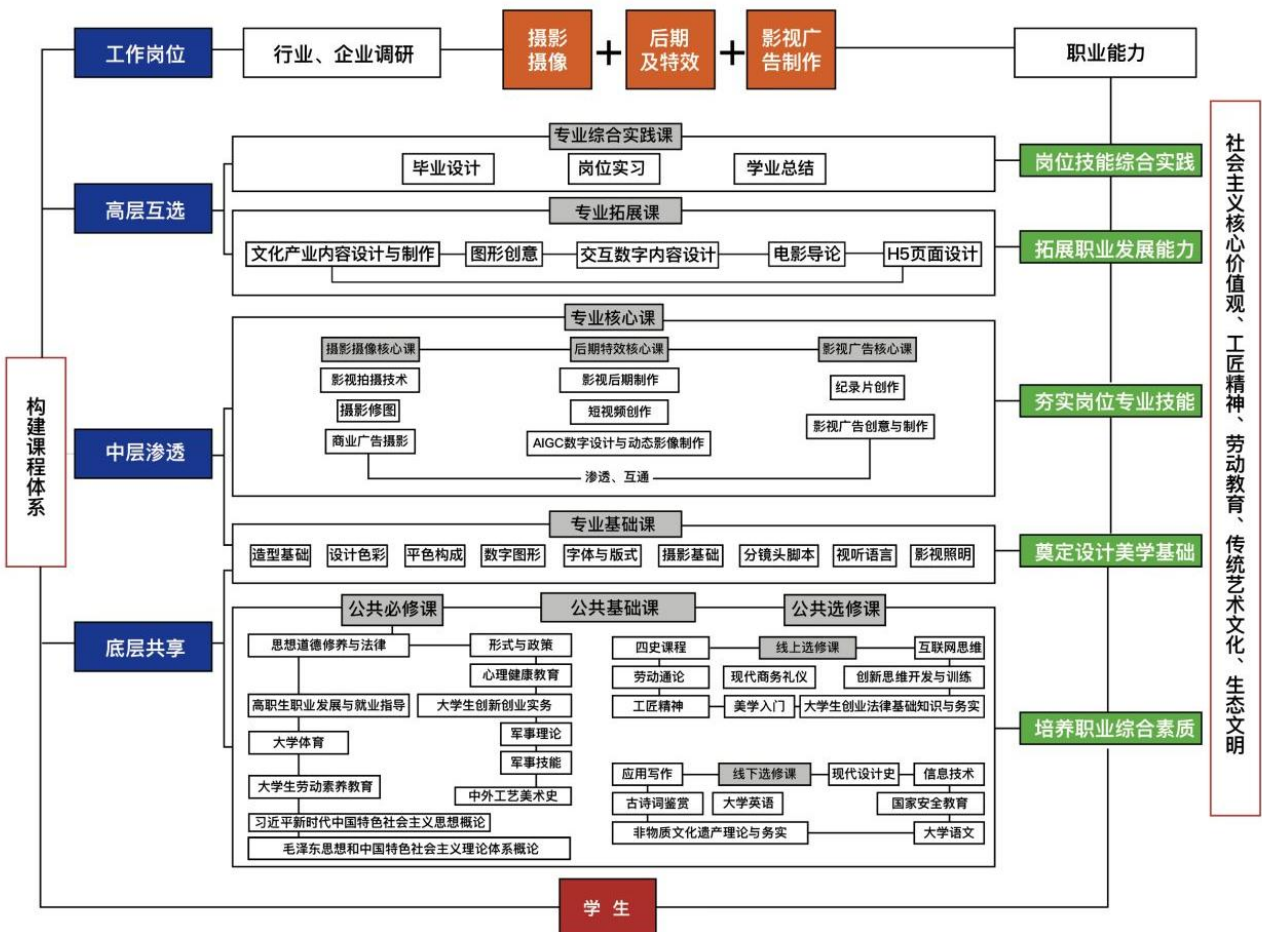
工作岗位

行业、企业调研

摄影摄像 + 后期及特效 + 影视广告制作

职业能力

构建课程体系

高层互选

中层渗透

底层共享

专业综合实践课

毕业设计 岗位实习 学业总结

专业拓展课

文化产业内容设计与制作 图形创意 交互数字内容设计 电影导论 H5页面设计

专业核心课

摄影摄像核心课 后期特效核心课 影视广告核心课

影视拍摄技术 影视后期制作 纪录片创作

摄影修图 短视频创作 影视广告创意与制作

商业广告摄影 AIGC数字设计与动态影像制作

渗透、互通

专业基础课

造型基础 设计色彩 平色构成 数字图形 字体与版式 摄影基础 分镜头脚本 视听语言 影视照明

公共必修课 公共基础课 公共选修课

思想道德修养与法律 形式与政策 心理健康教育 高职生职业发展与就业指导 大学生创新创业实务 大学体育 军事理论 军事技能 大学生劳动素养教育 中外工艺美术史 习近平新时代中国特色社会主义思想概论 毛泽东思想和中国特色社会主义理论体系概论

四史课程 线上选修课 互联网思维 劳动通论 现代商务礼仪 创新思维开发与训练 工匠精神 美学入门 大学生创业法律基础知识与务实

应用写作 线下选修课 现代设计史 信息技术 古诗词鉴赏 大学英语 国家安全教育 非物质文化遗产理论与务实 大学语文

岗位技能综合实践

拓展职业发展能力

夯实岗位专业技能

奠定设计美学基础

培养职业综合素质

社会主义核心价值观、工匠精神、劳动教育、传统艺术文化、生态文明

学 生